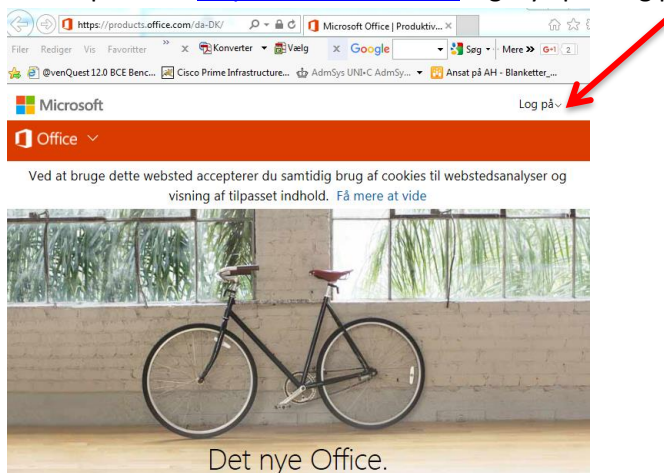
https://products.office.com/da-DK/

Microsoft Office | Produktiv...

Filer Rediger Vis Favoritter

Konverter Vælg

Google

Søg Mere G+1 2

@venQuest 12.0 BCE Benc... Cisco Prime Infrastructure... AdmSys UNI•C AdmSy... Ansat på AH - Blanketter_...

Microsoft

Log på

Office

Ved at bruge dette websted accepterer du samtidig brug af cookies til webstedsanalyser og visning af tilpasset indhold. Få mere at vide

Det nye Office.